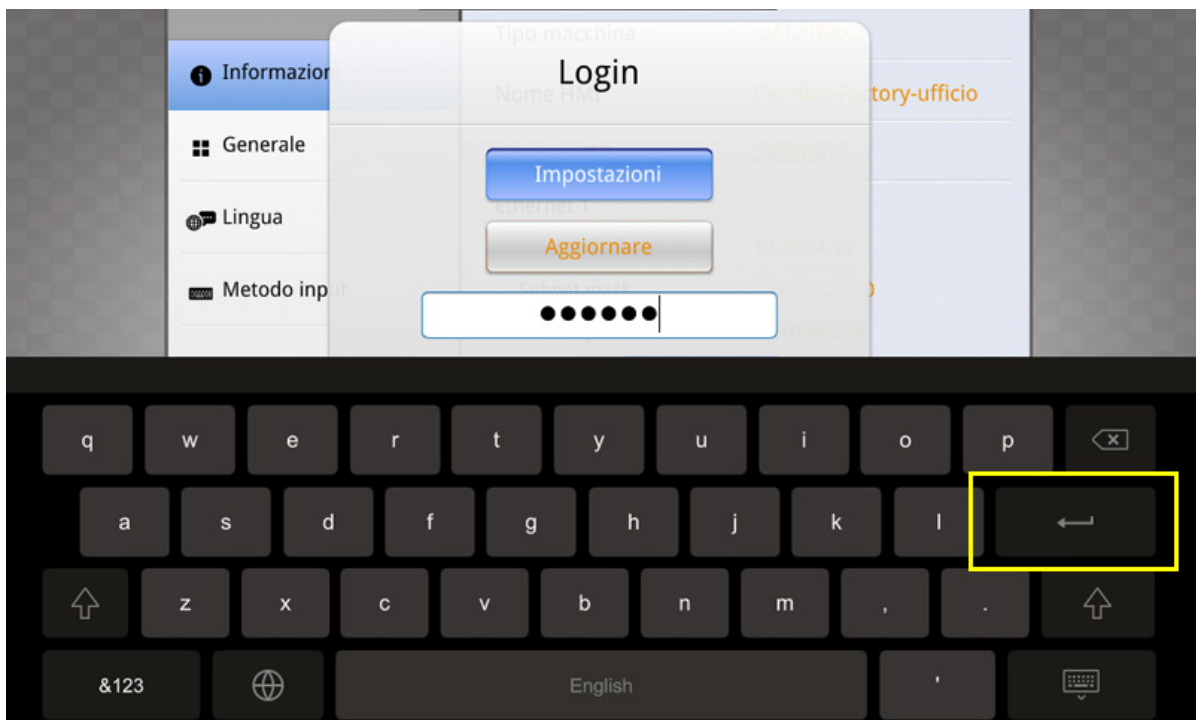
Informazioni
Generale
Lingua
Metodo input

Tipo macchina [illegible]
Nome HMI Cerebro-Factory-ufficio
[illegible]
Ethernet 1
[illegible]
Subnet mask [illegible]
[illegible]

Login
Impostazioni
Aggiornare
●●●●●●

q w e r t y u i o p
a s d f g h j k l
z x c v b n m , .
&123 English '